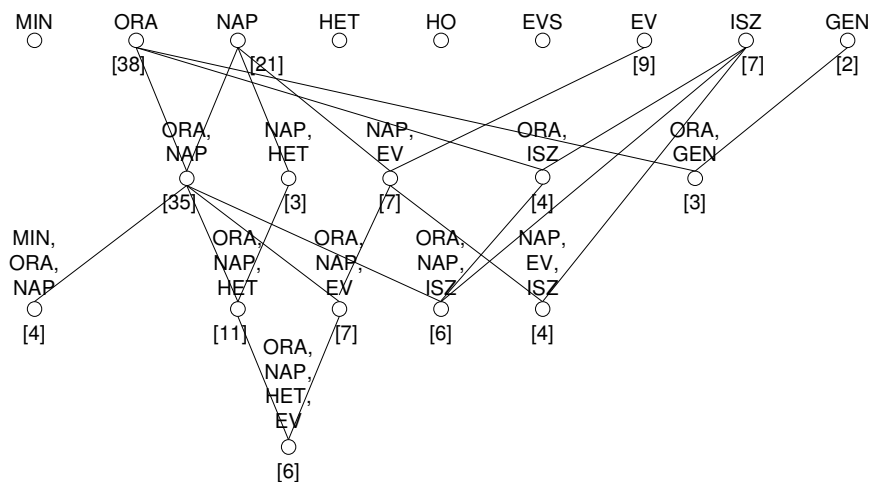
MIN ORA NAP HET HO EVS EV ISZ GEN

[38] [21] [9] [7] [2]

ORA, NAP
[35]

NAP, HET
[3]

NAP, EV
[7]

ORA, ISZ
[4]

ORA, GEN
[3]

MIN, ORA, NAP
[4]

ORA, NAP, HET
[11]

ORA, NAP, EV
[7]

ORA, NAP, ISZ
[6]

NAP, EV, ISZ
[4]

ORA, NAP, HET, EV
[6]